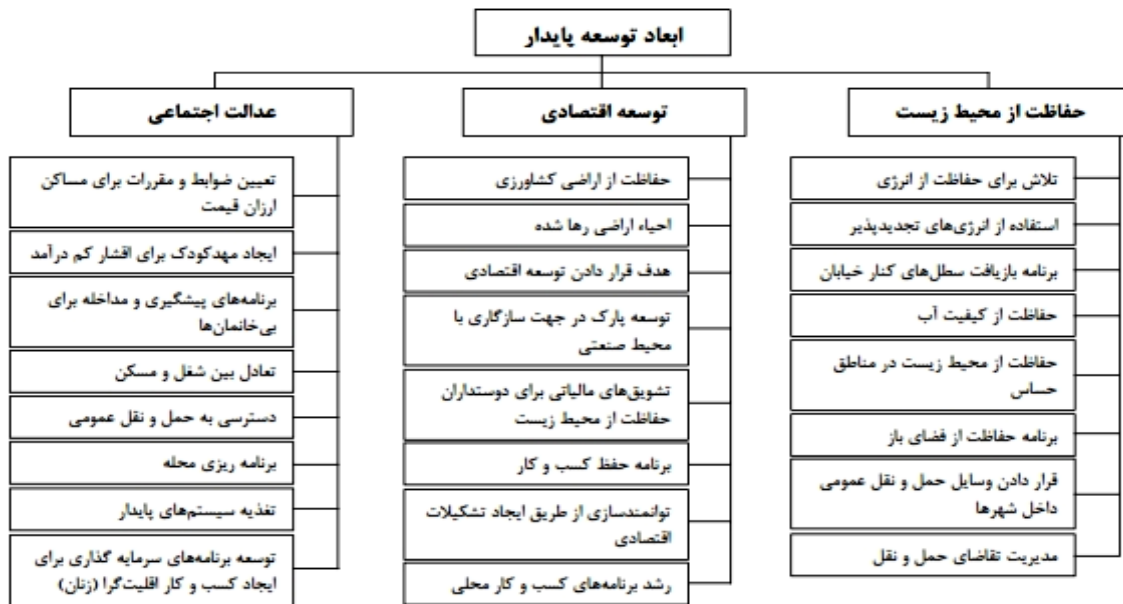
ابعاد توسعه پایدار

حفاظت از محیط زیست

تلاش برای حفاظت از انرژی

استفاده از انرژی‌های تجدیدپذیر

برنامه بازیافت سطل‌های کنار خیابان

حفاظت از کیفیت آب

حفاظت از محیط زیست در مناطق حساس

برنامه حفاظت از فضای باز

قرار دادن وسایل حمل و نقل عمومی داخل شهرها

مدیریت تقاضای حمل و نقل

توسعه اقتصادی

حفاظت از اراضی کشاورزی

احیاء اراضی رها شده

هدف قرار دادن توسعه اقتصادی

توسعه پارک در جهت سازگاری با محیط صنعتی

تشویق‌های مالیاتی برای دوستداران حفاظت از محیط زیست

برنامه حفظ کسب و کار

توانمندسازی از طریق ایجاد تشکیلات اقتصادی

رشد برنامه‌های کسب و کار محلی

عدالت اجتماعی

تعیین ضوابط و مقررات برای مساکن ارزان قیمت

ایجاد مهدکودک برای اقشار کم درآمد

برنامه‌های پیشگیری و مداخله برای بی‌خانمان‌ها

تعادل بین شغل و مسکن

دسترسی به حمل و نقل عمومی

برنامه ریزی محله

تغذیه سیستم‌های پایدار

توسعه برنامه‌های سرمایه گذاری برای ایجاد کسب و کار اقلیت‌گرا (زنان)